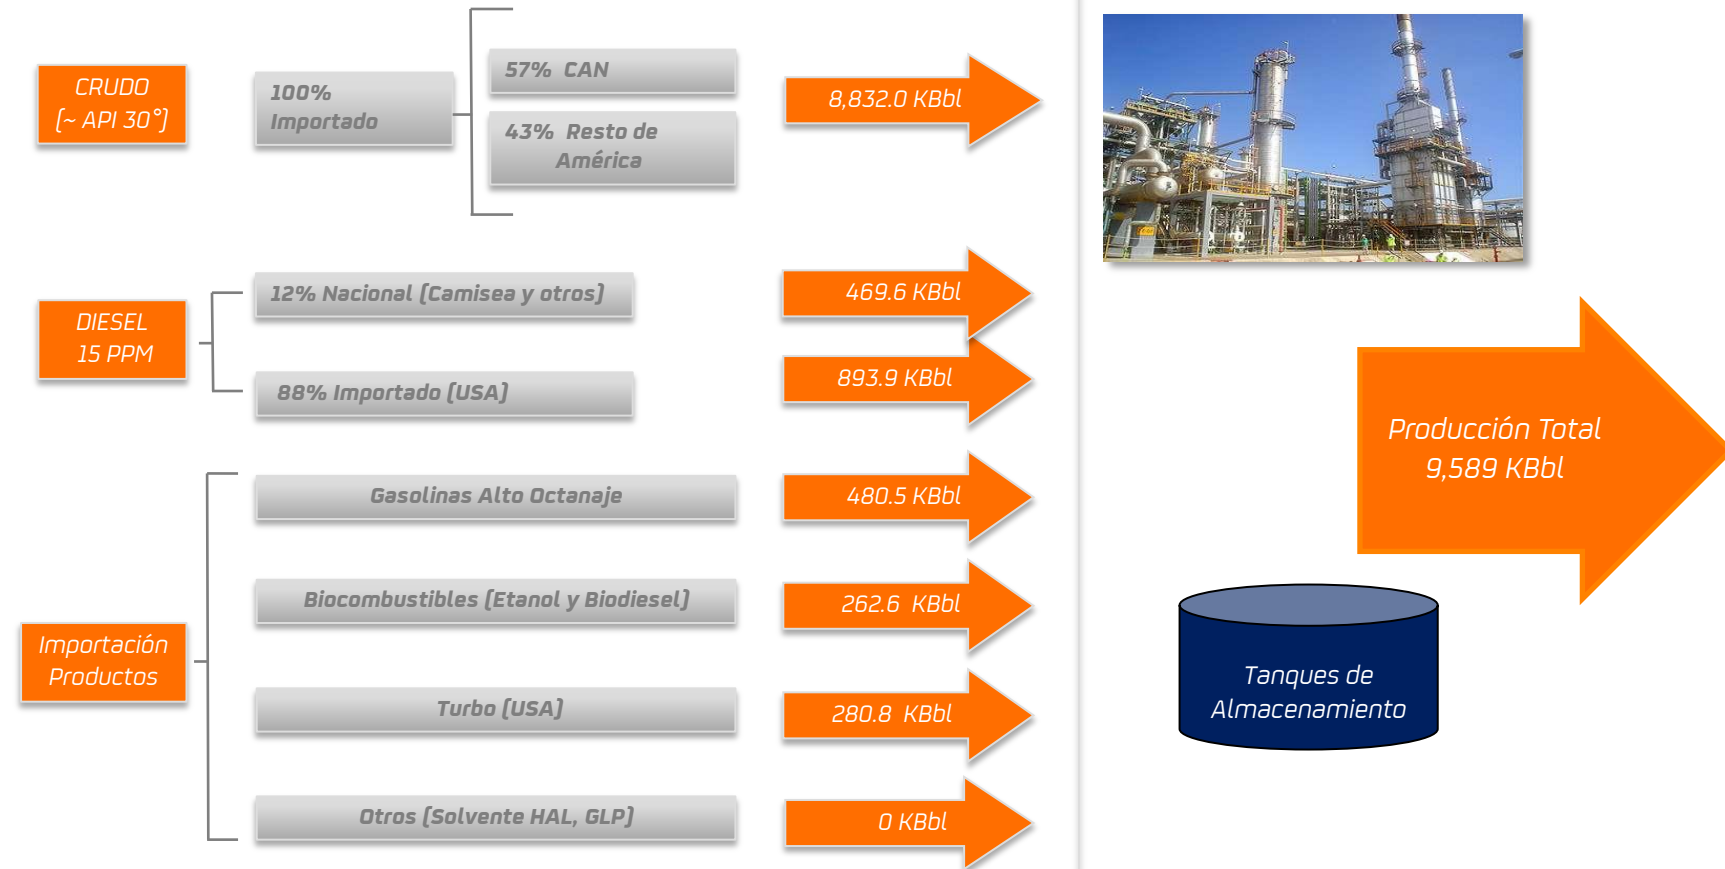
CRUDO
(~ API 30°)

100%
Importado

57% CAN

43% Resto de América

8,832.0 KBbl

DIESEL
15 PPM

12% Nacional (Camisea y otros)

469.6 KBbl

88% Importado (USA)

893.9 KBbl

Importación
Productos

Gasolinas Alto Octanaje

480.5 KBbl

Biocombustibles (Etanol y Biodiesel)

262.6 KBbl

Turbo (USA)

280.8 KBbl

Otros (Solvente HAL, GLP)

0 KBbl

Producción Total
9,589 KBbl

Tanques de
Almacenamiento